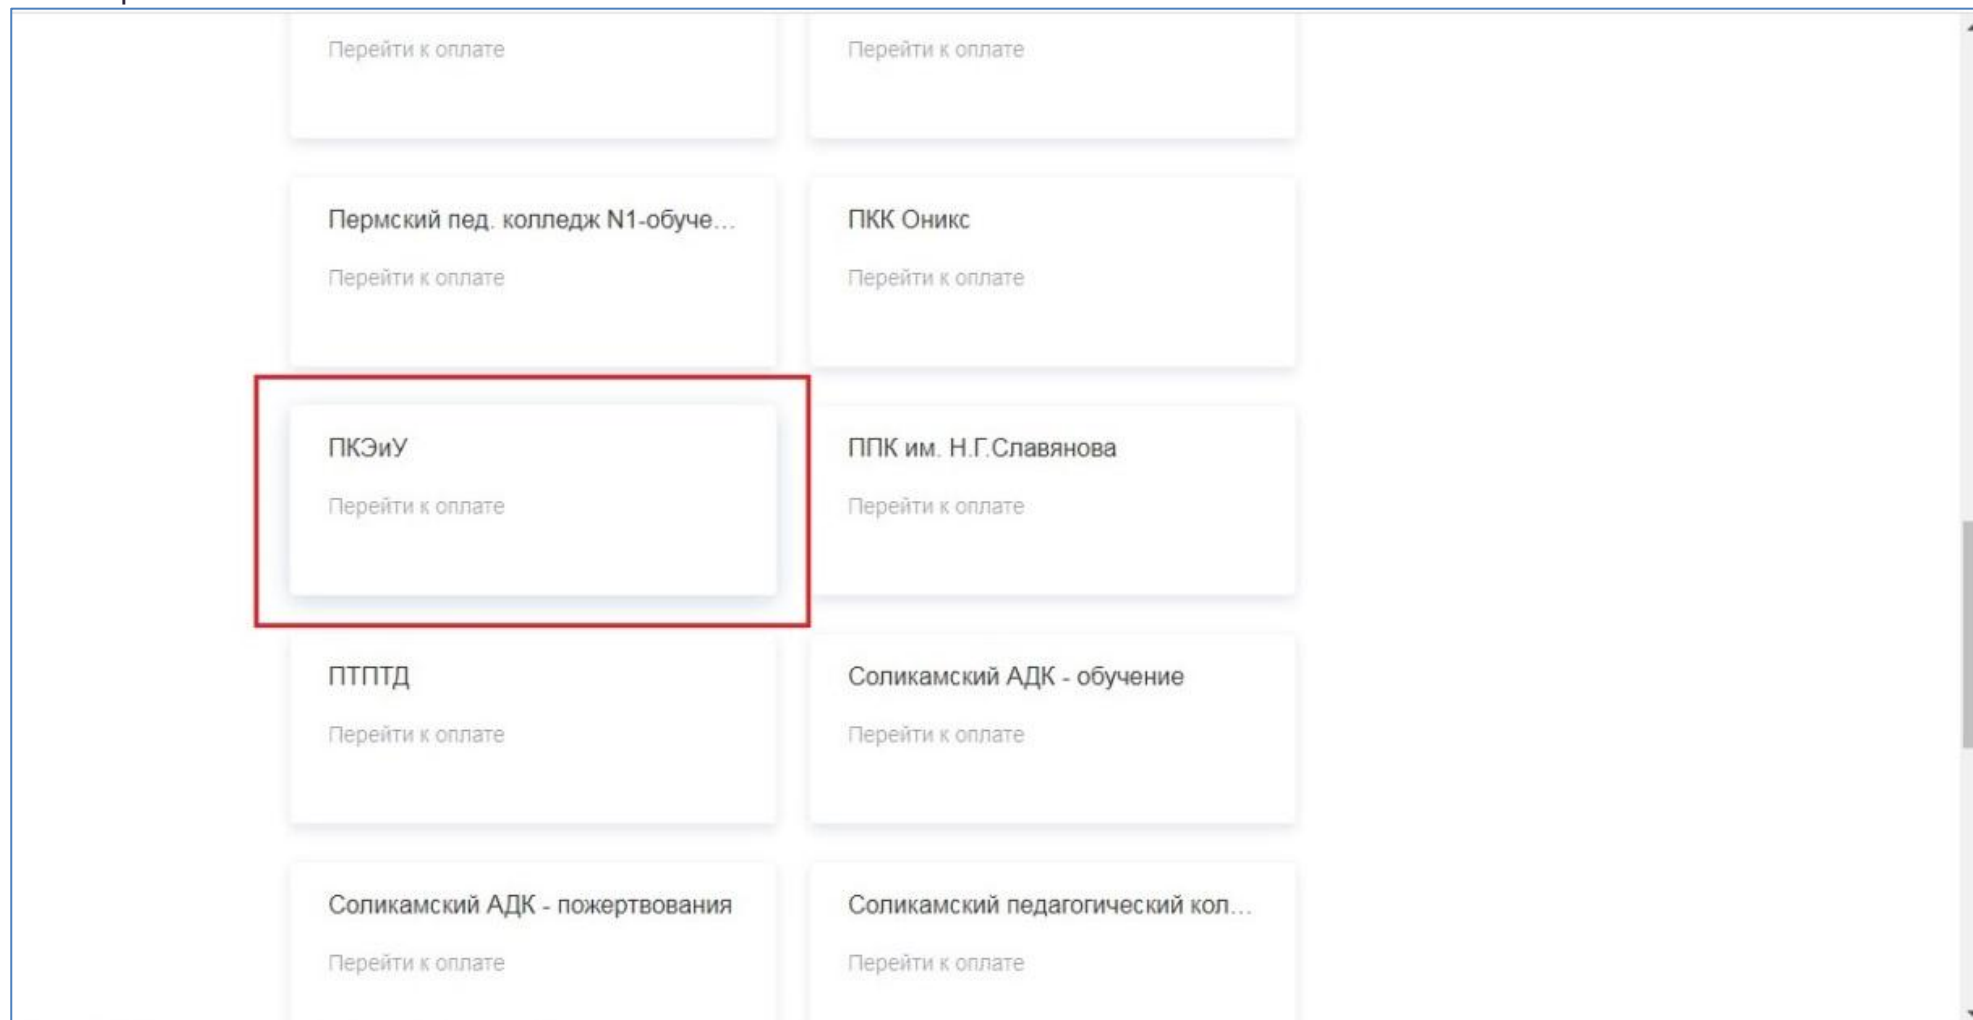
Перейти к оплате

Перейти к оплате

Пермский пед. колледж N1-обуче...

Перейти к оплате

ПКК Оникс

Перейти к оплате

ПКЭиУ

Перейти к оплате

ППК им. Н.Г.Славянова

Перейти к оплате

ПТПТД

Перейти к оплате

Соликамский АДК - обучение

Перейти к оплате

Соликамский АДК - пожертвования

Перейти к оплате

Соликамский педагогический кол...

Перейти к оплате